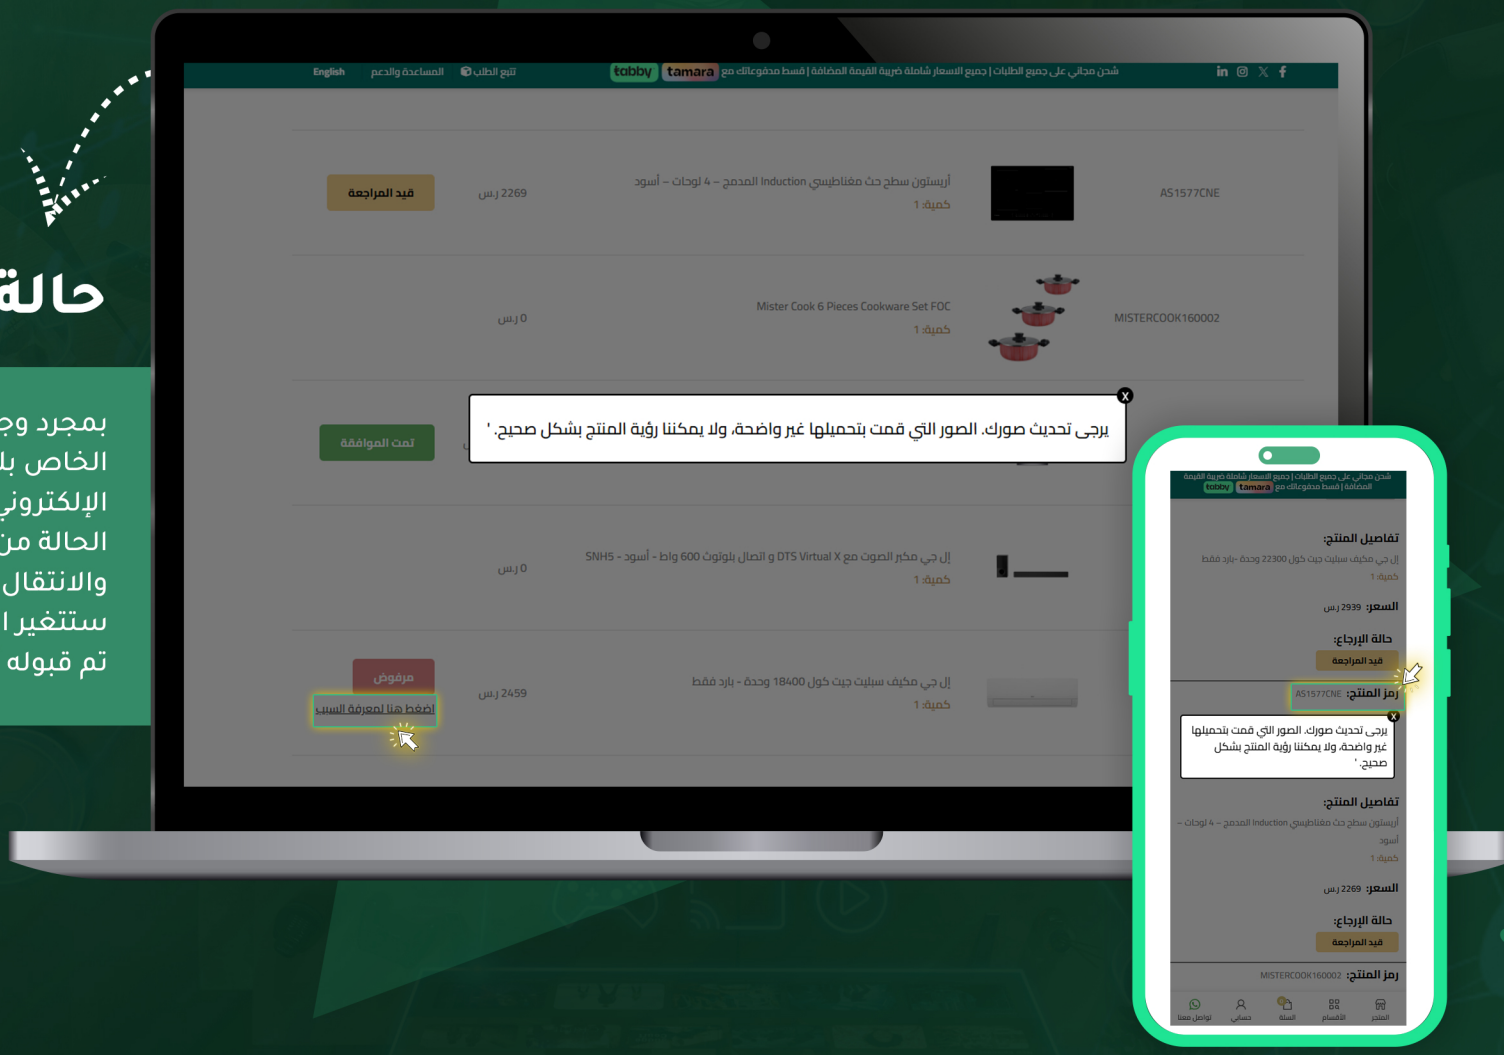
حالة

بمجرد وج
الخاص بـ
الإلكترون
الحالة من
والانتقال
ستتغير ا
تم قبوله

English المساعدة والدعم تتبع الطلب
tabby tamara شحن مجاني على جميع الطلبات | جميع الاسعار شاملة ضريبة القيمة المضافة | قسط مدفوعاتك مع

AS1577CNE
أريستون سطح حث مغناطيسي Induction المدمج – 4 لوحات – أسود
كمية: 1
2269 ر.س
قيد المراجعة

MISTERCOOK160002
Mister Cook 6 Pieces Cookware Set FOC
كمية: 1
0 ر.س

تمت الموافقة

يرجى تحديث صورك. الصور التي قمت بتحميلها غير واضحة، ولا يمكننا رؤية المنتج بشكل صحيح. '

إل جي مكبر الصوت مع DTS Virtual X و اتصال بلوتوث 600 واط - أسود - SNH5
كمية: 1
0 ر.س

إل جي مكيف سبليت جيت كول 18400 وحدة - بارد فقط
كمية: 1
2459 ر.س
مرفوض
اضغط هنا لمعرفة السبب

شحن مجاني على جميع الطلبات | جميع الاسعار شاملة ضريبة القيمة المضافة | قسط مدفوعاتك مع tabby tamara

تفاصيل المنتج:
إل جي مكيف سبليت جيت كول 22300 وحدة -بارد فقط
كمية: 1
السعر: 2939 ر.س
حالة الإرجاع:
قيد المراجعة
رمز المنتج: AS1577CNE

يرجى تحديث صورك. الصور التي قمت بتحميلها غير واضحة، ولا يمكننا رؤية المنتج بشكل صحيح. '

تفاصيل المنتج:
أريستون سطح حث مغناطيسي Induction المدمج – 4 لوحات – أسود
كمية: 1
السعر: 2269 ر.س
حالة الإرجاع:
قيد المراجعة
رمز المنتج: MISTERCOOK160002

المتجر الأقسام السلة حسابي تواصل معنا